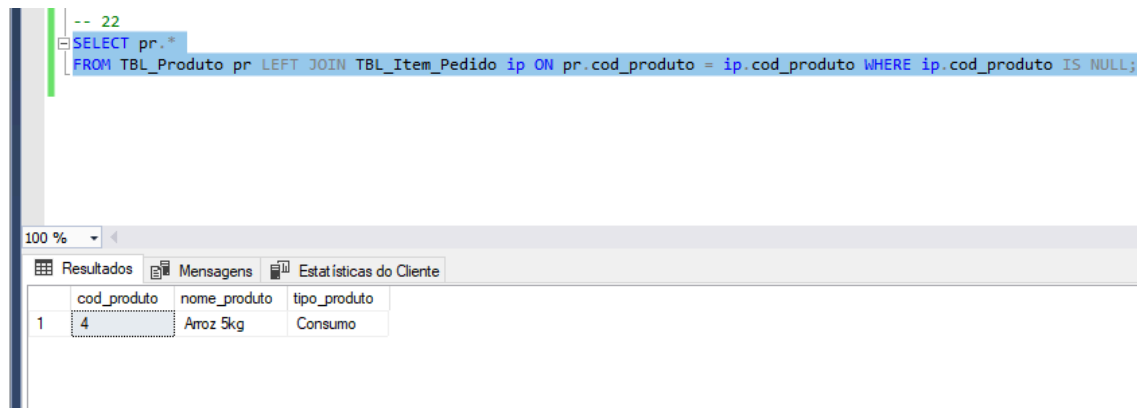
-- 22
SELECT pr.*
FROM TBL_Produto pr LEFT JOIN TBL_Item_Pedido ip ON pr.cod_produto = ip.cod_produto WHERE ip.cod_produto IS NULL;

100 %

Resultados | Mensagens | Estatísticas do Cliente

| | cod_produto | nome_produto | tipo_produto |
|---|---|---|---|
| 1 | 4 | Arroz 5kg | Consumo |